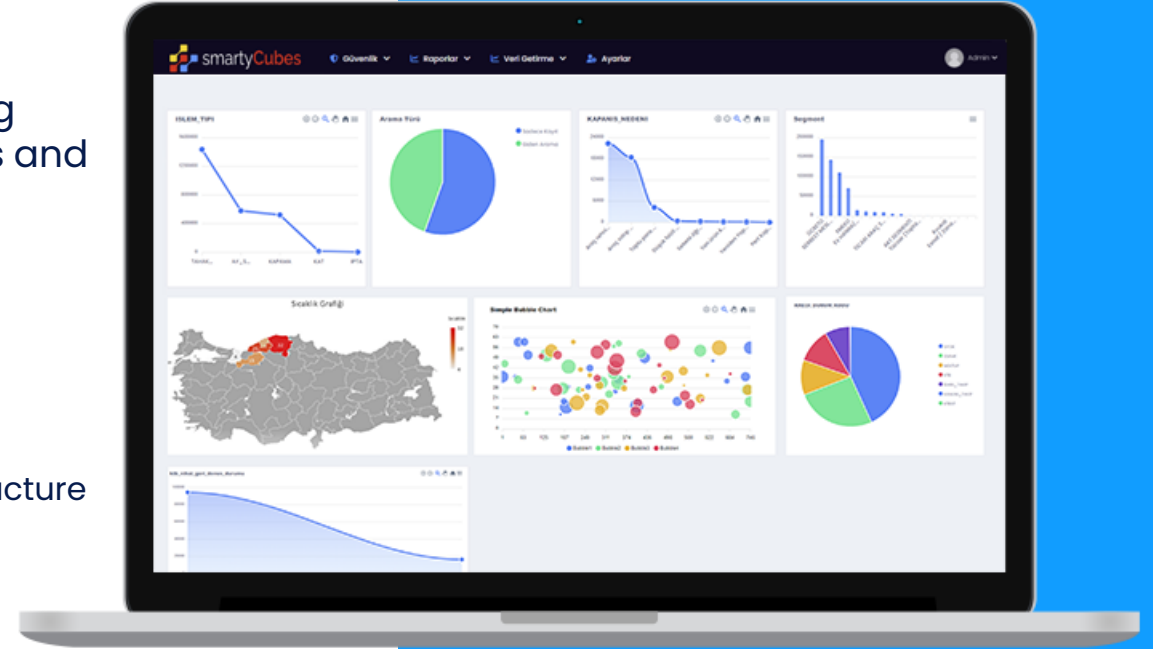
g
s and

ucture

smartyCubes

Güvenlik
Raporlar
Veri Getirme
Ayarlar
Admin

ISLEM_TIPI

TAAHH...
AK_S...
KAPAMA
KAT
IPTA

Arama Yürü

Sistem Kayıt
Gelen Arama

KAPANIS_NEDENI

Segment

Sıcaklık Grafiği

Simple Bubble Chart

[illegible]